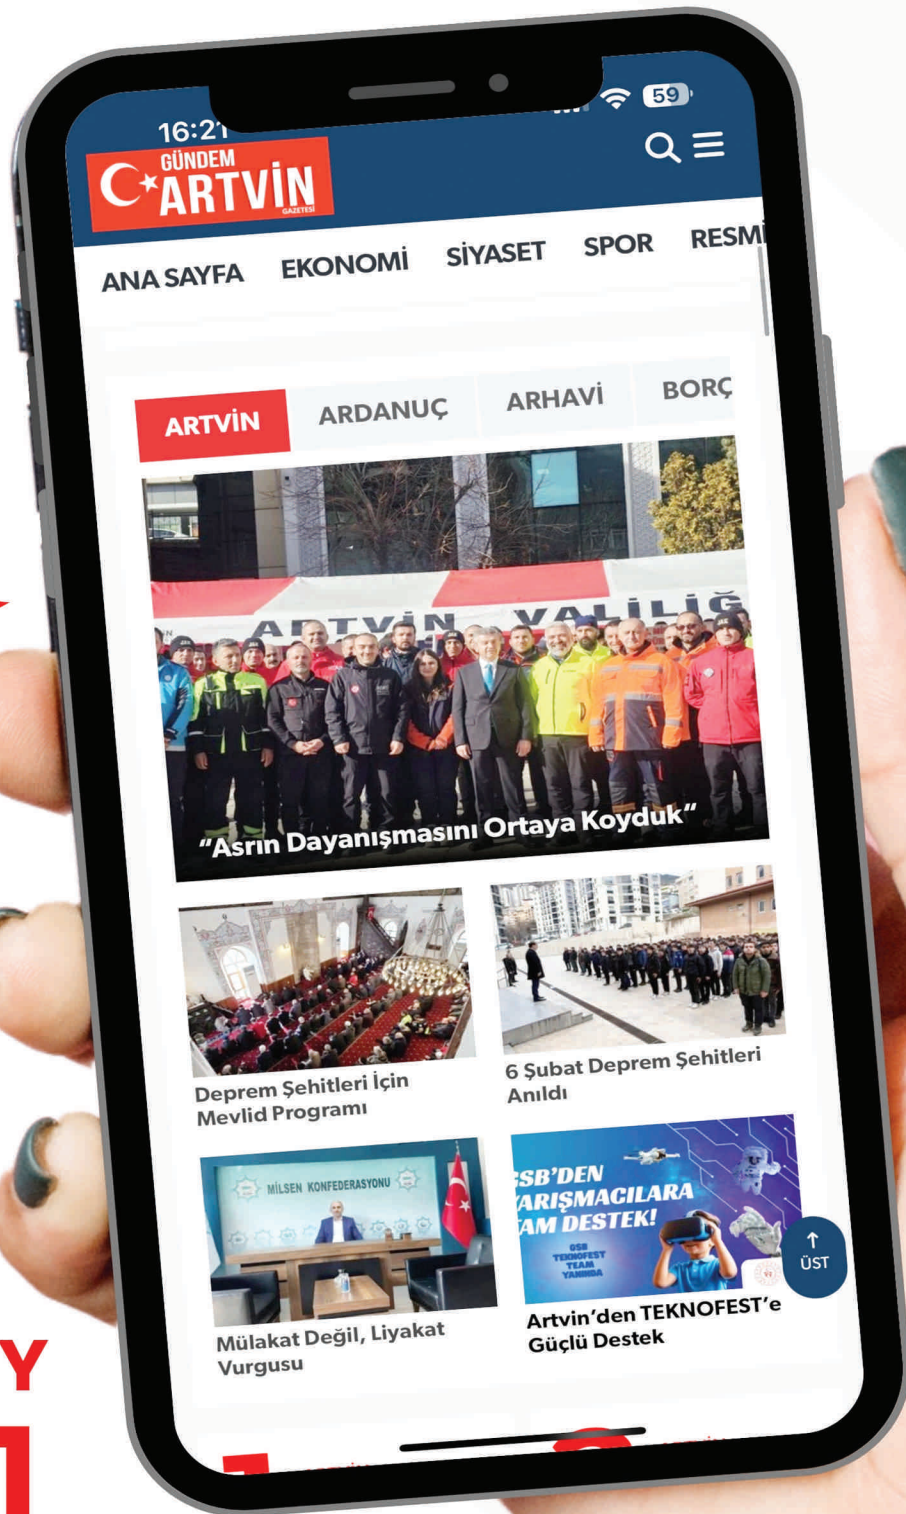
16:21

59

GÜNDEM ARTVİN GAZETESİ

ANA SAYFA EKONOMİ SİYASET SPOR RESMİ

ARTVİN ARDANUÇ ARHAVİ BORÇ

ARTVİN VALİLİĞİ

"Asrın Dayanışmasını Ortaya Koyduk"

Deprem Şehitleri İçin Mevlid Programı

6 Şubat Deprem Şehitleri Anıldı

MİLSEN KONFEDERASYONU

Mülakat Değil, Liyakat Vurgusu

GSB'DEN YARIŞMACILARA TAM DESTEK!

GSB TEKNOFEST TEAM YANINDA

ÜST

Artvin'den TEKNOFEST'e Güçlü Destek

Y

1